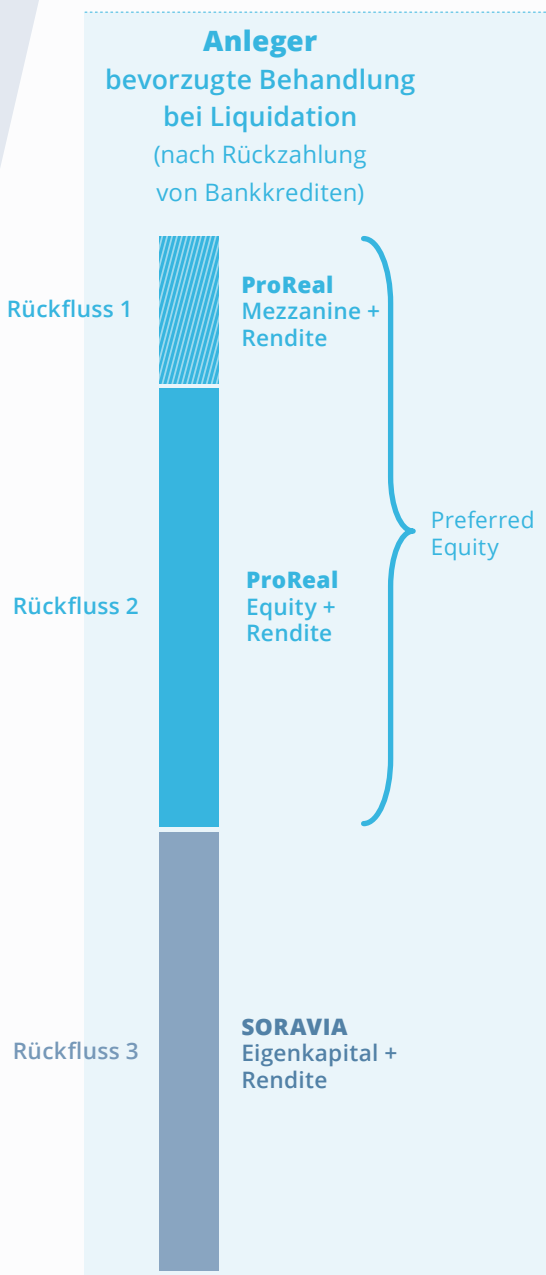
Anleger
bevorzugte Behandlung bei Liquidation
(nach Rückzahlung von Bankkrediten)

Rückfluss 1

ProReal
Mezzanine + Rendite

Preferred Equity

Rückfluss 2

ProReal
Equity + Rendite

Rückfluss 3

SORAVIA
Eigenkapital + Rendite